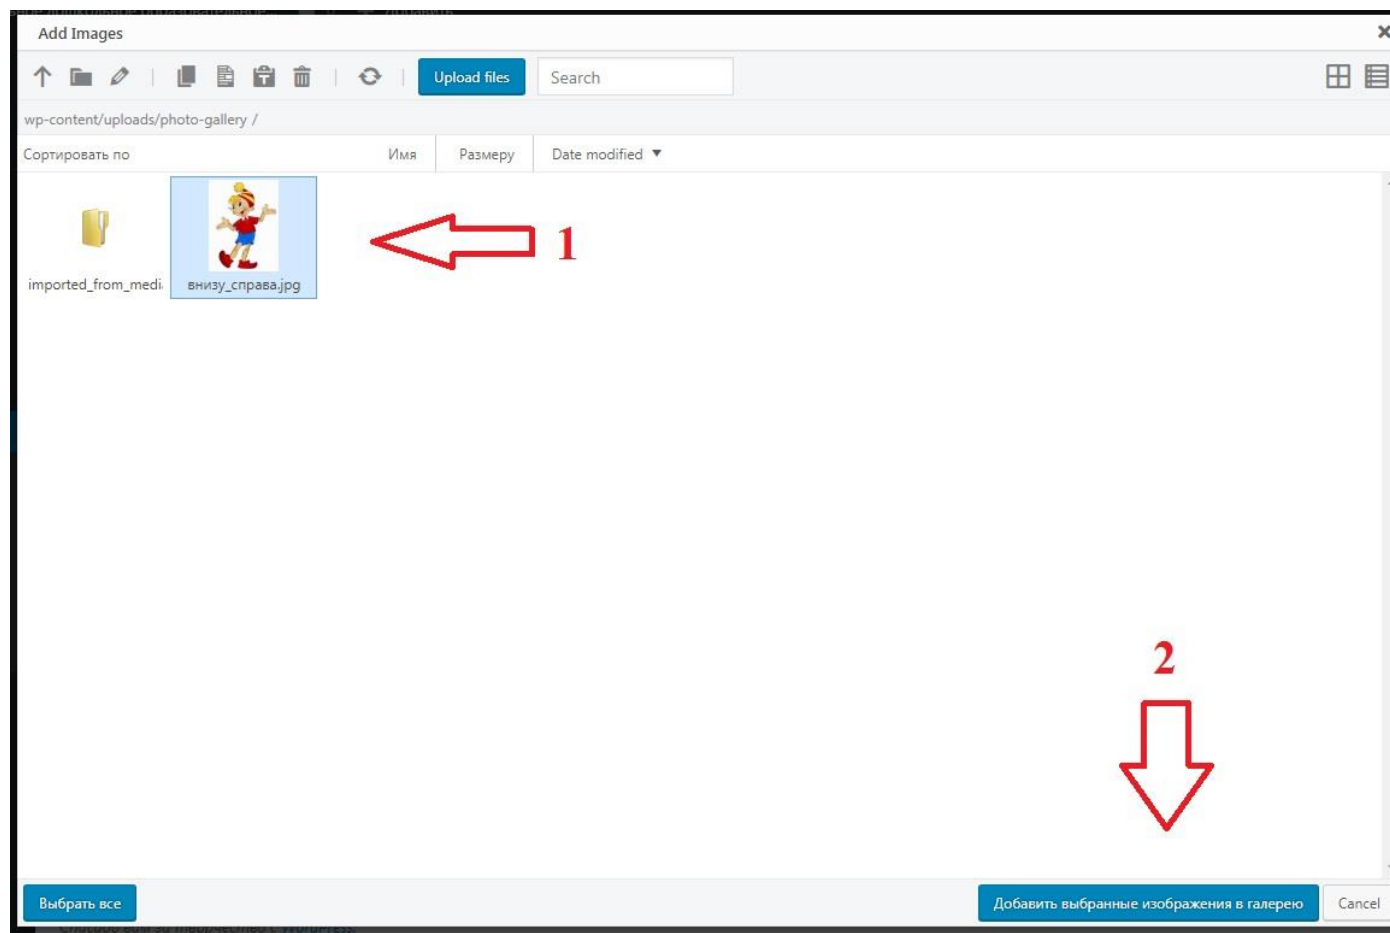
Add Images

Upload files

Search

wp-content/uploads/photo-gallery /

Сортировать по

Имя

Размеру

Date modified ▼

imported_from_medi

внизу_справа.jpg

1

2

Выбрать все

Добавить выбранные изображения в галерею

Cancel